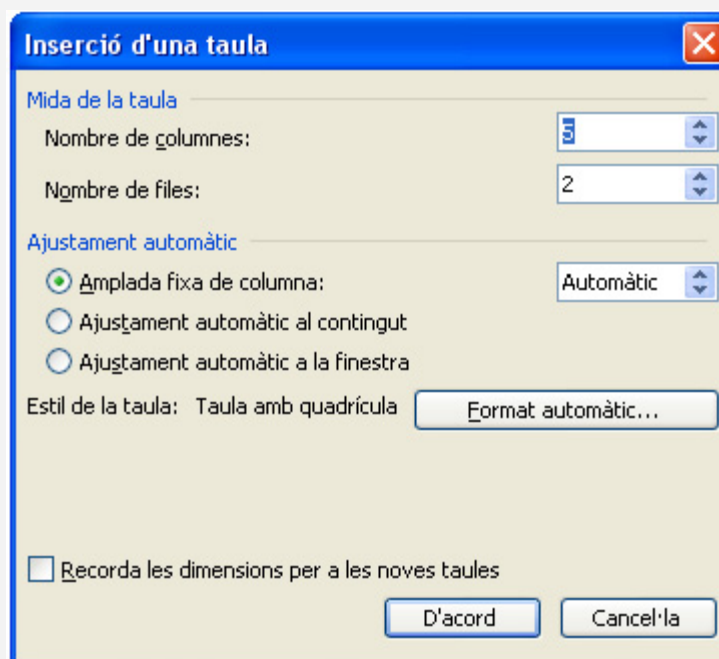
Inserció d'una taula

Mida de la taula

Nombre de columnes: 5

Nombre de files: 2

Ajustament automàtic

Amplada fixa de columna: Automàtic

Ajustament automàtic al contingut

Ajustament automàtic a la finestra

Estil de la taula: Taula amb quadrícula

Format automàtic...

Recorda les dimensions per a les noves taules

D'acord

Cancel·la